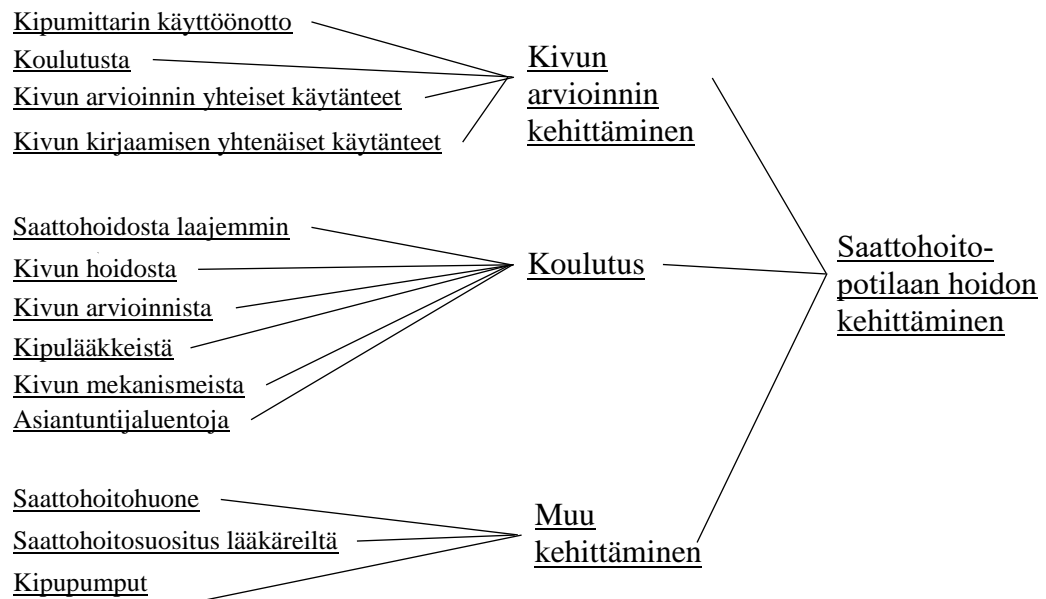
Kipumittarin käyttöönotto
Koulutusta
Kivun arvioinnin yhteiset käytänteet
Kivun kirjaamisen yhtenäiset käytänteet

Kivun arvioinnin kehittäminen

Saattohoidosta laajemmin
Kivun hoidosta
Kivun arvioinnista
Kipulääkkeistä
Kivun mekanismeista
Asiantuntijaluentoja

Koulutus

Saattohoitopotilaan hoidon kehittäminen

Saattohoitohuone
Saattohoitosuositus lääkäreiltä
Kipupumput

Muu kehittäminen